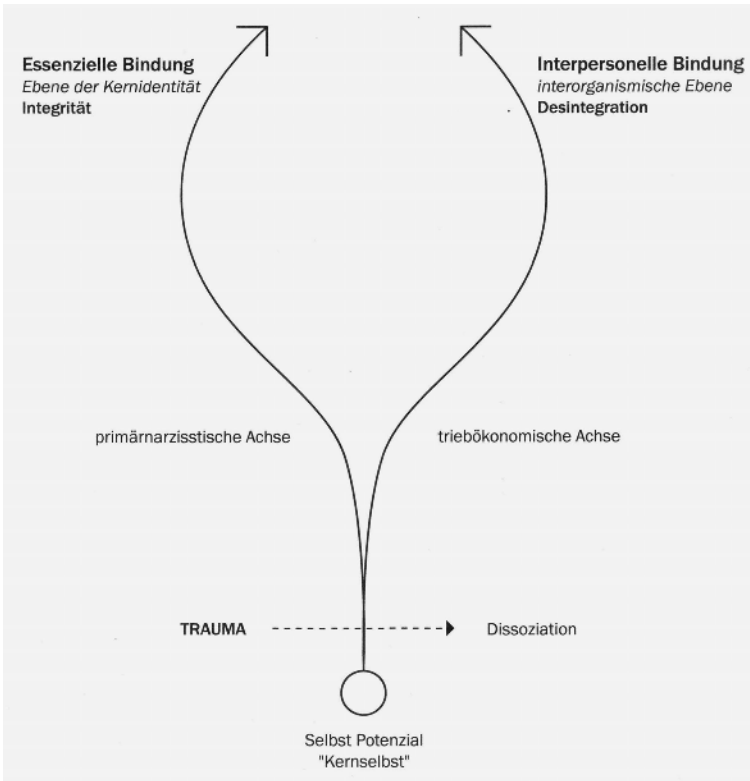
Essenzielle Bindung
Ebene der Kernidentität
Integrität

Interpersonelle Bindung
interorganismische Ebene
Desintegration

primärnarzisstische Achse

triebökonomische Achse

TRAUMA

Dissoziation

Selbst Potenzial
"Kernselbst"